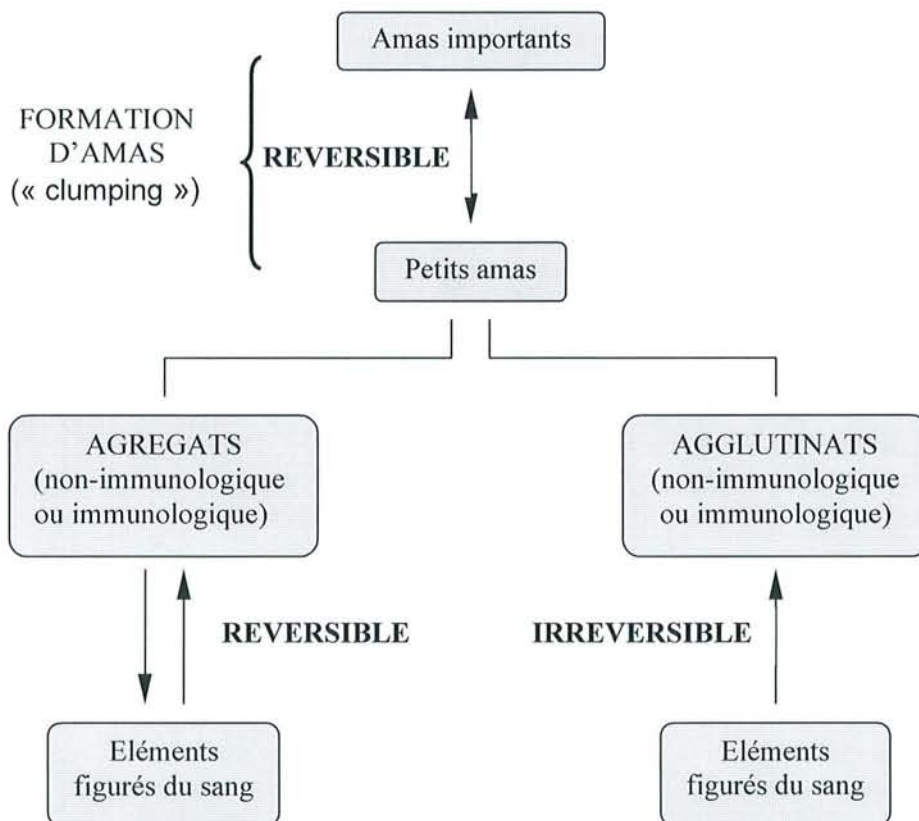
Amas importants

FORMATION D'AMAS (« clumping »)

REVERSIBLE

Petits amas

AGREGATS (non-immunologique ou immunologique)

AGGLUTINATS (non-immunologique ou immunologique)

REVERSIBLE

IRREVERSIBLE

Eléments figurés du sang

Eléments figurés du sang